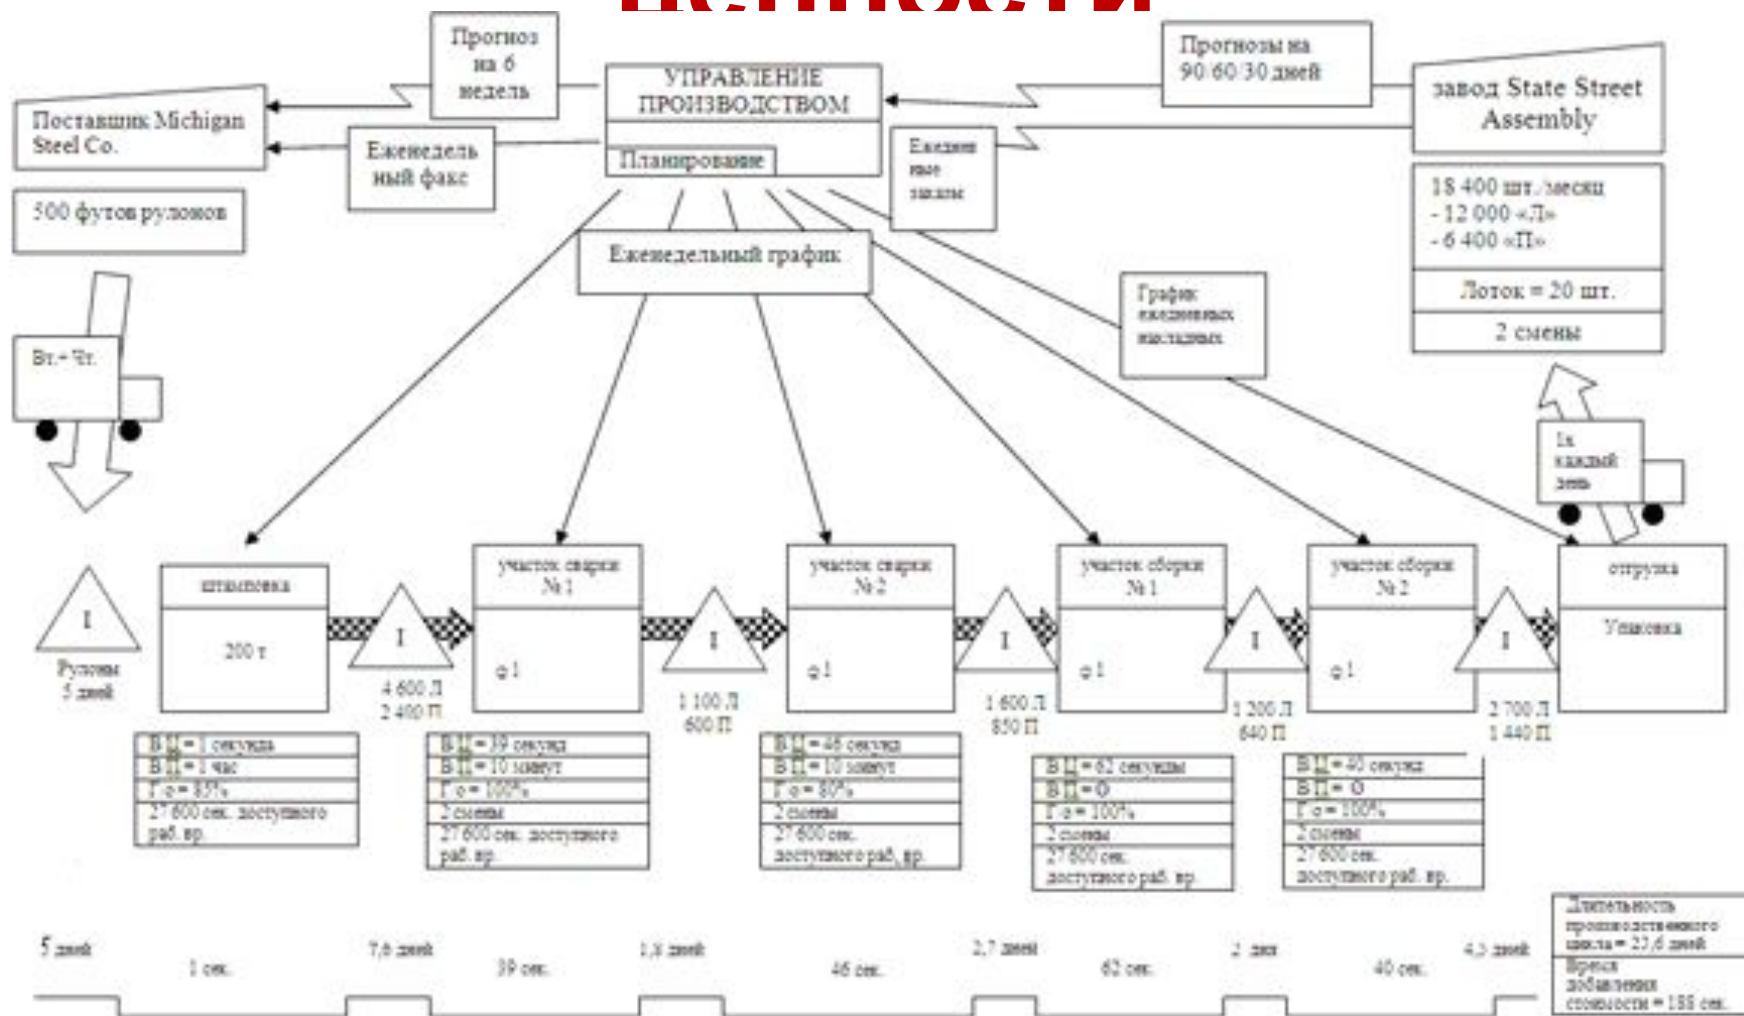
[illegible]

Прогноз на 6 недель

УПРАВЛЕНИЕ ПРОИЗВОДСТВОМ

Планирование

Прогнозы на 90/60/30 дней

завод State Street Assembly

Поставщик Michigan Steel Co.

Еженедельный факс

Ежедневные заказы

500 футов рулонов

18 400 шт./месяц
- 12 000 «Л»
- 6 400 «П»

Лоток = 20 шт.

2 смены

Еженедельный график

График ежедневных доставок

Вт.+Чт.

1х каждый день

I
Рулоны
5 дней

штамповка

200 т

I
4 600 Л
2 400 П

участок сварки №1

ф1

I
1 100 Л
600 П

участок сварки №2

ф1

I
1 600 Л
850 П

участок сборки №1

ф1

I
1 200 Л
640 П

участок сборки №2

ф1

I
2 700 Л
1 440 П

отгрузка

Упаковка

| В Ц = 1 секунда |
|---|
| В П = 1 час |
| Г о = 85% |
| 27 600 сек. доступного раб. вр. |

| В Ц = 39 секунд |
|---|
| В П = 10 минут |
| Г о = 100% |
| 2 смены |
| 27 600 сек. доступного раб. вр. |

| В Ц = 46 секунд |
|---|
| В П = 10 минут |
| Г о = 80% |
| 2 смены |
| 27 600 сек. доступного раб. вр. |

| В Ц = 62 секунды |
|---|
| В П = 0 |
| Г о = 100% |
| 2 смены |
| 27 600 сек. доступного раб. вр. |

| В Ц = 40 секунд |
|---|
| В П = 0 |
| Г о = 100% |
| 2 смены |
| 27 600 сек. доступного раб. вр. |

5 дней
1 сек.
7,6 дней
39 сек.
1,8 дней
46 сек.
2,7 дней
62 сек.
2 дня
40 сек.
4,5 дней

Длительность производственного цикла = 23,6 дней

Время добавления стоимости = 188 сек.